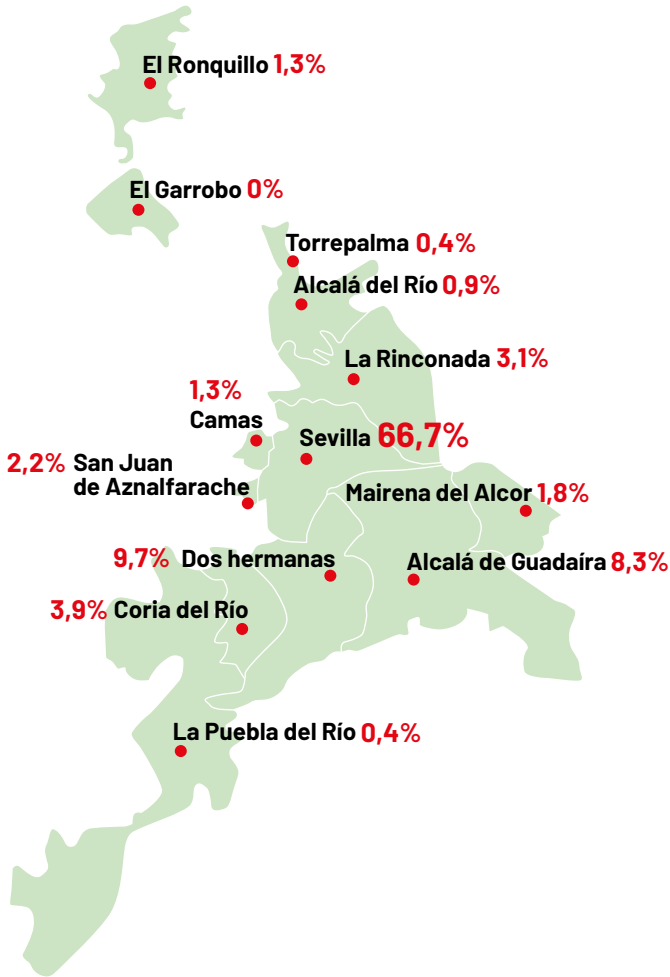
El Ronquillo 1,3%

El Garrobo 0%

Torrepalma 0,4%

Alcalá del Río 0,9%

La Rinconada 3,1%

1,3%
Camas

Sevilla 66,7%

2,2% San Juan de Aznalfarache

Mairena del Alcor 1,8%

9,7% Dos hermanas

Alcalá de Guadaíra 8,3%

3,9% Coria del Río

La Puebla del Río 0,4%